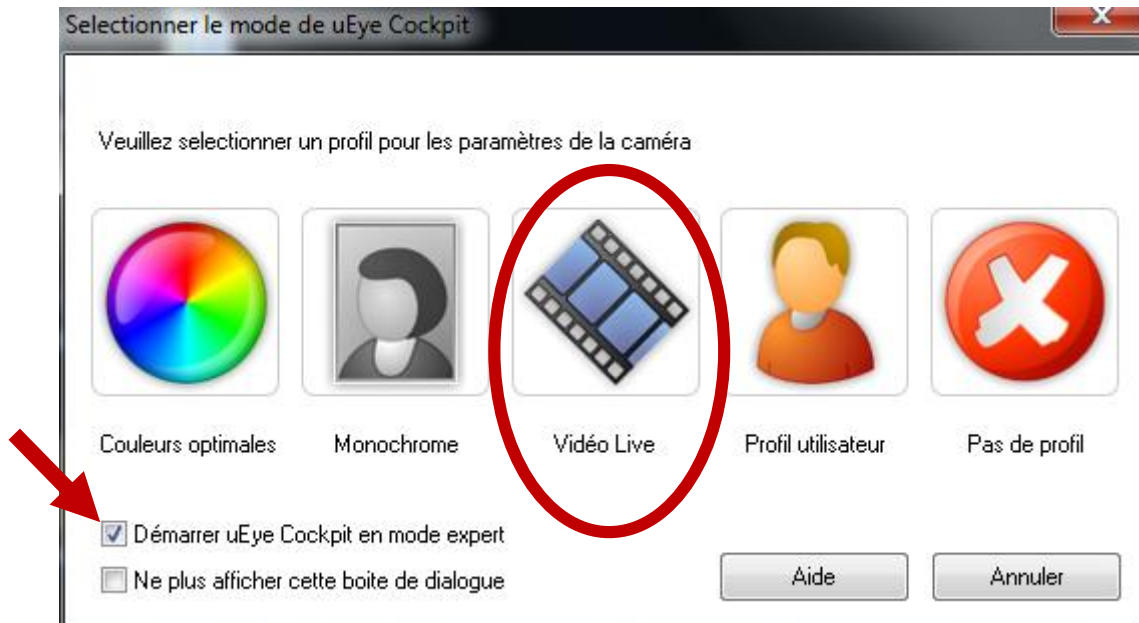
Selectionner le mode de uEye Cockpit

Veuillez selectionner un profil pour les paramètres de la caméra

Couleurs optimales

Monochrome

Vidéo Live

Profil utilisateur

Pas de profil

Démarrer uEye Cockpit en mode expert

Ne plus afficher cette boite de dialogue

Aide

Annuler